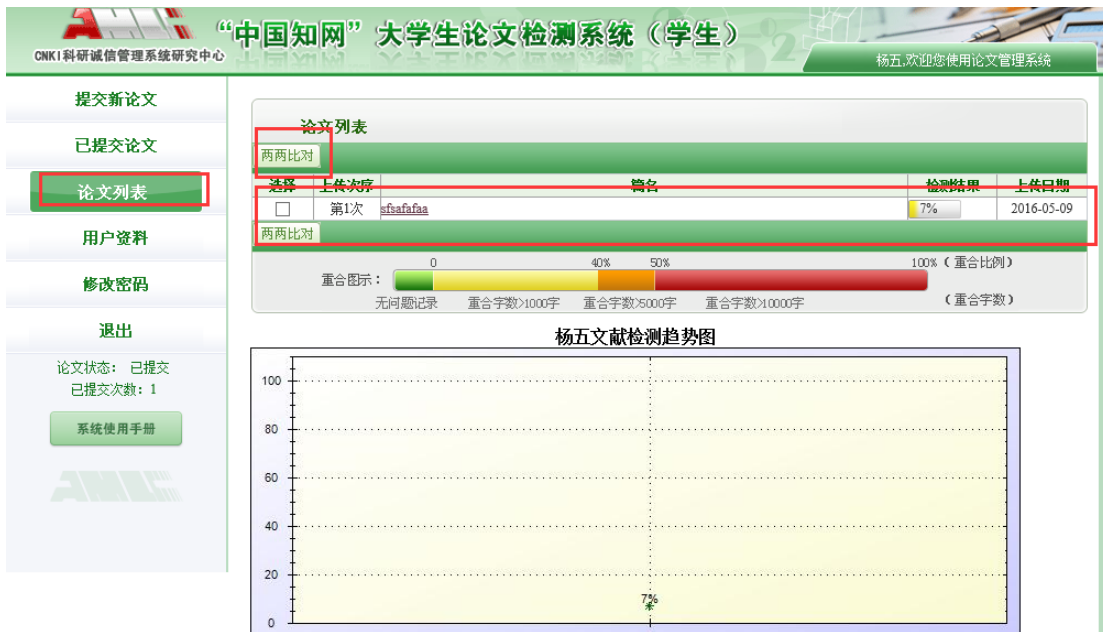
CNKI科研诚信管理系统研究中心

“中国知网”大学生论文检测系统（学生）

杨五,欢迎您使用论文管理系统

提交新论文

已提交论文

论文列表

用户资料

修改密码

退出

论文状态： 已提交
已提交次数：1

系统使用手册

论文列表

两两比对

| 选择 | 上传次序 | 篇名 | 检测结果 | 上传日期 |
|---|---|---|---|---|
| ☐ | 第1次 | sfsafafaa | 7% | 2016-05-09 |

两两比对

重合图示：

0 40% 50% 100%（重合比例）

无问题记录 重合字数>1000字 重合字数>5000字 重合字数>10000字 （重合字数）

杨五文献检测趋势图

100

80

60

40

20

0

7%